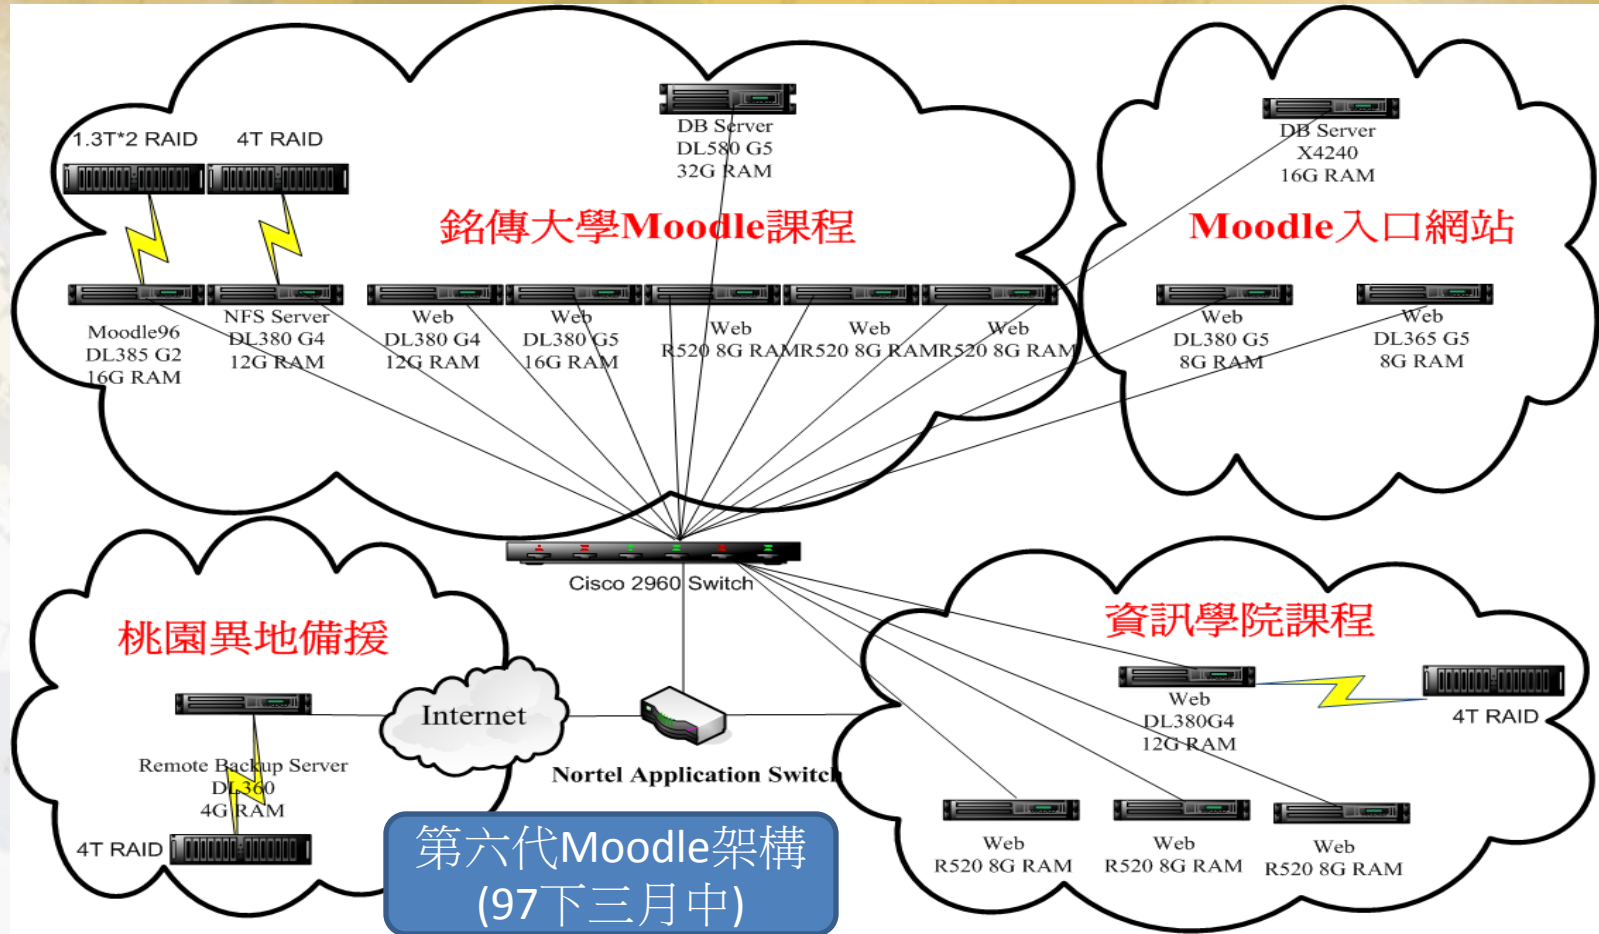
DB Server
DL580 G5
32G RAM

1.3T*2 RAID

4T RAID

銘傳大學Moodle課程

Moodle96
DL385 G2
16G RAM

NFS Server
DL380 G4
12G RAM

Web
DL380 G4
12G RAM

Web
DL380 G5
16G RAM

Web
R520 8G RAM

Web
R520 8G RAM

Web
R520 8G RAM

DB Server
X4240
16G RAM

Moodle入口網站

Web
DL380 G5
8G RAM

Web
DL365 G5
8G RAM

Cisco 2960 Switch

桃園異地備援

Internet

Remote Backup Server
DL360
4G RAM

4T RAID

Nortel Application Switch

資訊學院課程

Web
DL380G4
12G RAM

4T RAID

Web
R520 8G RAM

Web
R520 8G RAM

Web
R520 8G RAM

第六代Moodle架構
(97下三月中)